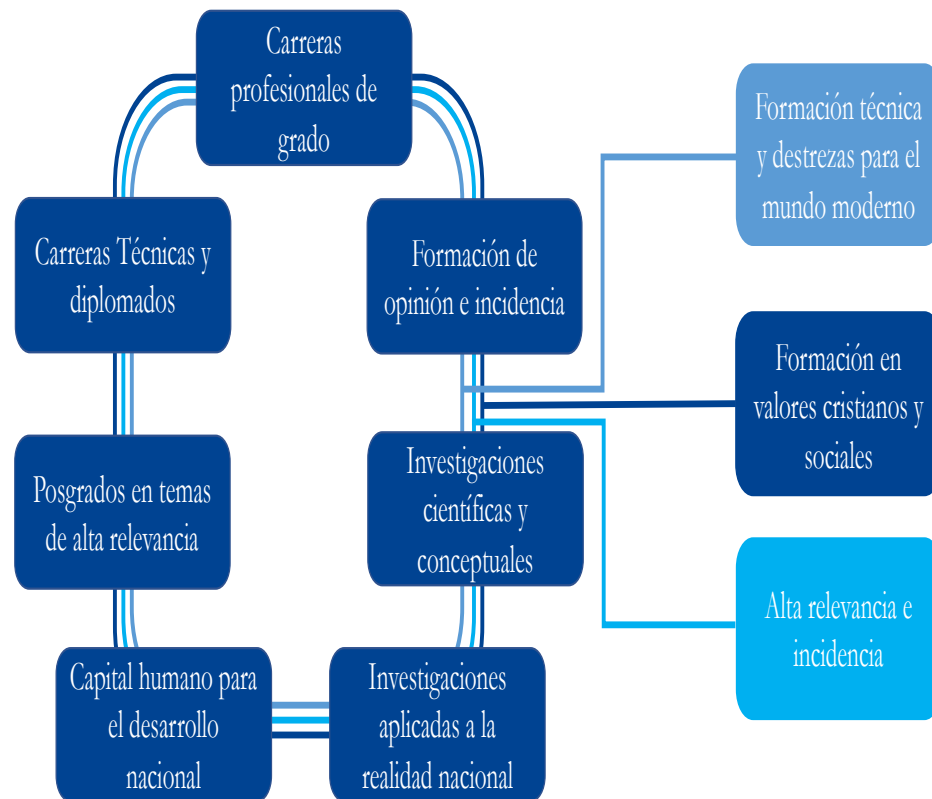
Carreras profesionales de grado

Carreras Técnicas y diplomados

Formación de opinión e incidencia

Formación técnica y destrezas para el mundo moderno

Formación en valores cristianos y sociales

Posgrados en temas de alta relevancia

Investigaciones científicas y conceptuales

Alta relevancia e incidencia

Capital humano para el desarrollo nacional

Investigaciones aplicadas a la realidad nacional